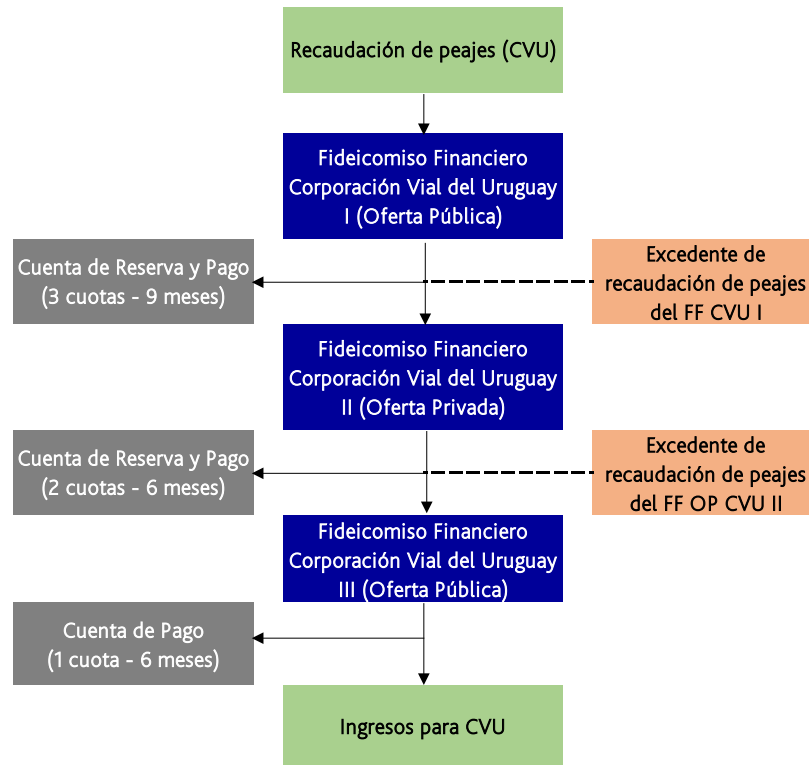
Recaudación de peajes (CVU)

Fideicomiso Financiero Corporación Vial del Uruguay I (Oferta Pública)

Cuenta de Reserva y Pago (3 cuotas - 9 meses)

Excedente de recaudación de peajes del FF CVU I

Fideicomiso Financiero Corporación Vial del Uruguay II (Oferta Privada)

Cuenta de Reserva y Pago (2 cuotas - 6 meses)

Excedente de recaudación de peajes del FF OP CVU II

Fideicomiso Financiero Corporación Vial del Uruguay III (Oferta Pública)

Cuenta de Pago (1 cuota - 6 meses)

Ingresos para CVU